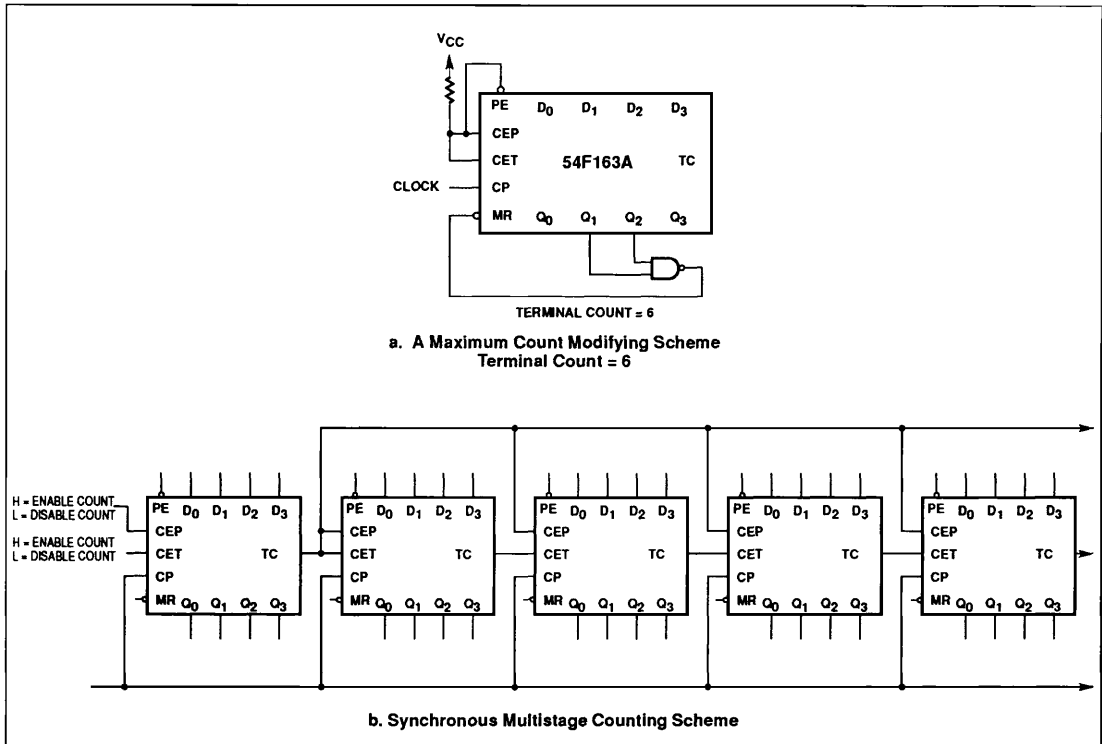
$V_{CC}$

PE $D_0$ $D_1$ $D_2$ $D_3$
CEP
CET 54F163A TC
CLOCK CP
MR $Q_0$ $Q_1$ $Q_2$ $Q_3$

TERMINAL COUNT = 6

a. A Maximum Count Modifying Scheme
Terminal Count = 6

H = ENABLE COUNT
L = DISABLE COUNT
H = ENABLE COUNT
L = DISABLE COUNT

PE $D_0$ $D_1$ $D_2$ $D_3$
CEP
CET TC
CP
MR $Q_0$ $Q_1$ $Q_2$ $Q_3$

PE $D_0$ $D_1$ $D_2$ $D_3$
CEP
CET TC
CP
MR $Q_0$ $Q_1$ $Q_2$ $Q_3$

PE $D_0$ $D_1$ $D_2$ $D_3$
CEP
CET TC
CP
MR $Q_0$ $Q_1$ $Q_2$ $Q_3$

PE $D_0$ $D_1$ $D_2$ $D_3$
CEP
CET TC
CP
MR $Q_0$ $Q_1$ $Q_2$ $Q_3$

PE $D_0$ $D_1$ $D_2$ $D_3$
CEP
CET TC
CP
MR $Q_0$ $Q_1$ $Q_2$ $Q_3$

b. Synchronous Multistage Counting Scheme